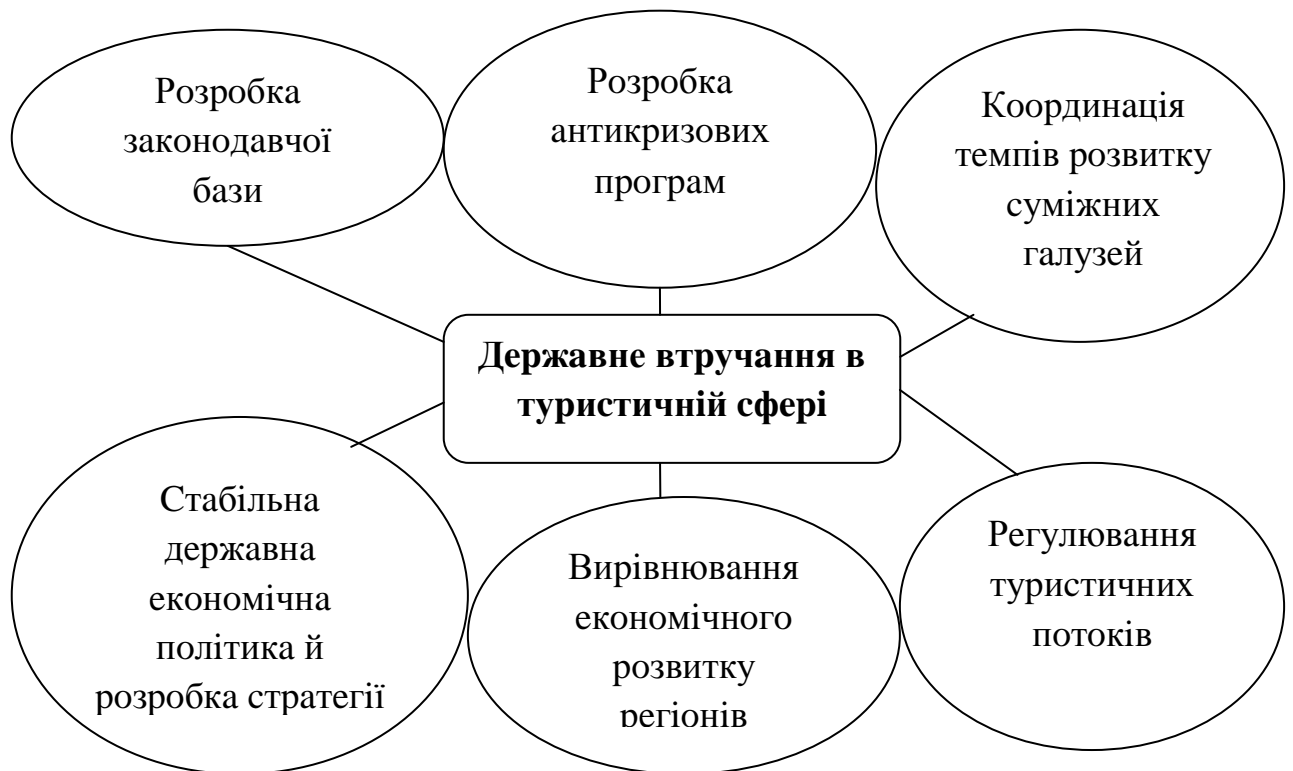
Розробка законодавчої бази

Розробка антикризових програм

Координація темпів розвитку суміжних галузей

**Державне втручання в туристичній сфері**

Стабільна державна економічна політика й розробка стратегії

Вирівнювання економічного розвитку регіонів

Регулювання туристичних потоків